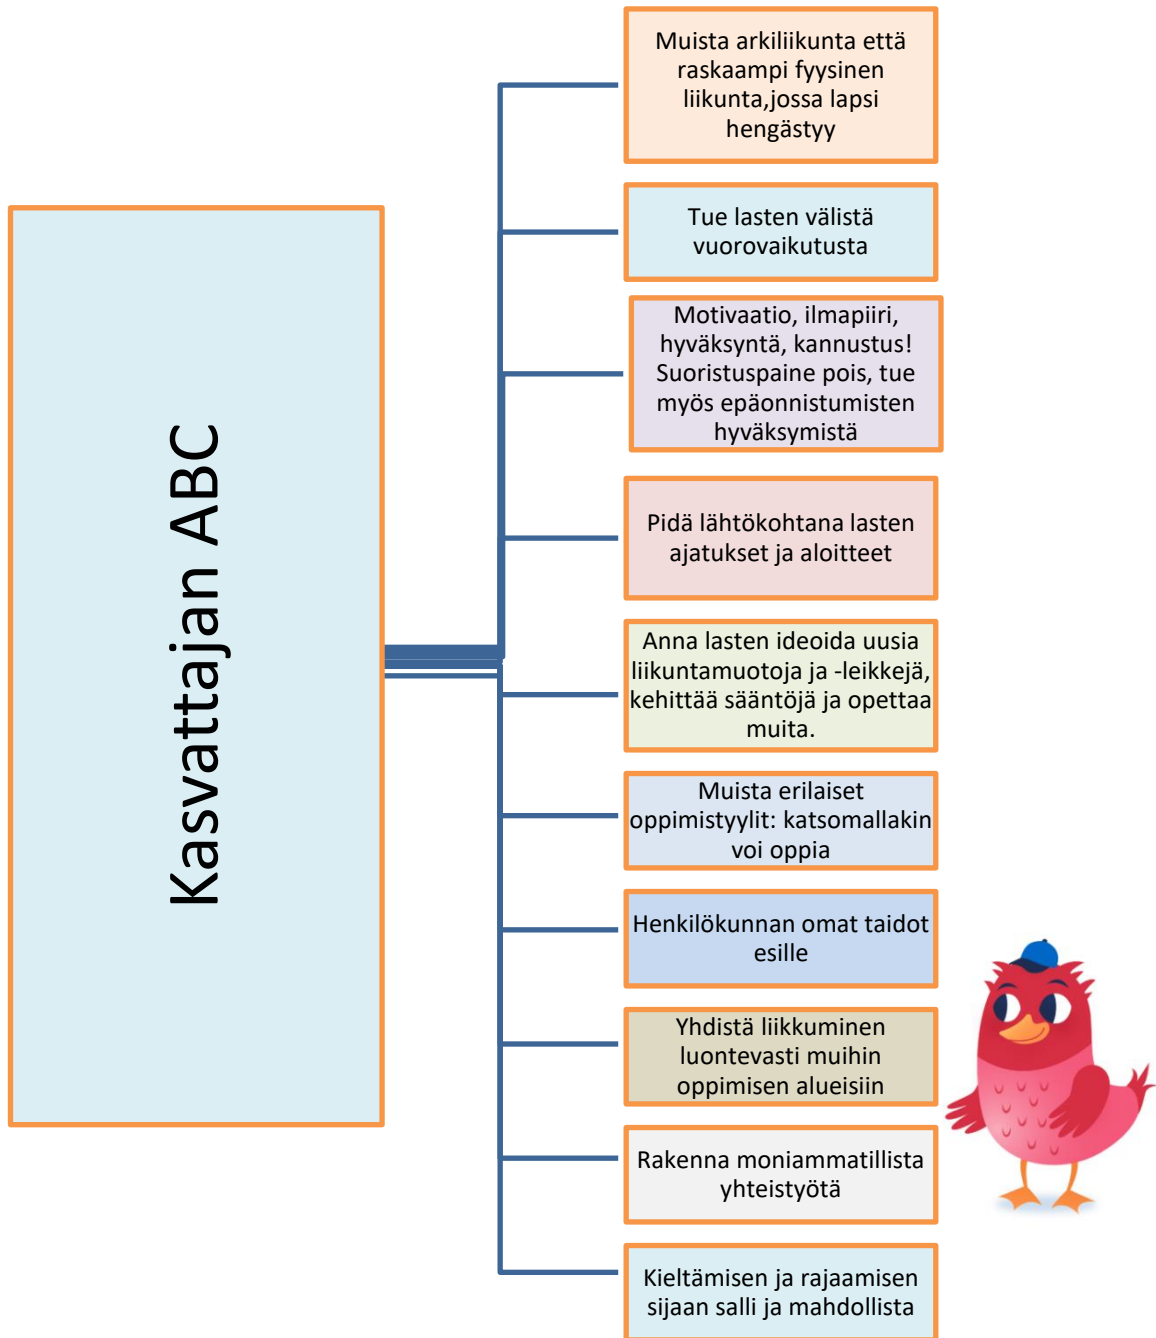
Kasvattajan ABC

Muista arkiliikunta että raskaampi fyysinen liikunta,jossa lapsi hengästyy

Tue lasten välistä vuorovaikutusta

Motivaatio, ilmapiiri, hyväksyntä, kannustus! Suorituspaine pois, tue myös epäonnistumisten hyväksymistä

Pidä lähtökohtana lasten ajatukset ja aloitteet

Anna lasten ideoida uusia liikuntamuotoja ja -leikkejä, kehittää sääntöjä ja opettaa muita.

Muista erilaiset oppimistyylit: katsomallakin voi oppia

Henkilökunnan omat taidot esille

Yhdistä liikkuminen luontevasti muihin oppimisen alueisiin

Rakenna moniammatillista yhteistyötä

Kieltämisen ja rajaamisen sijaan salli ja mahdollista